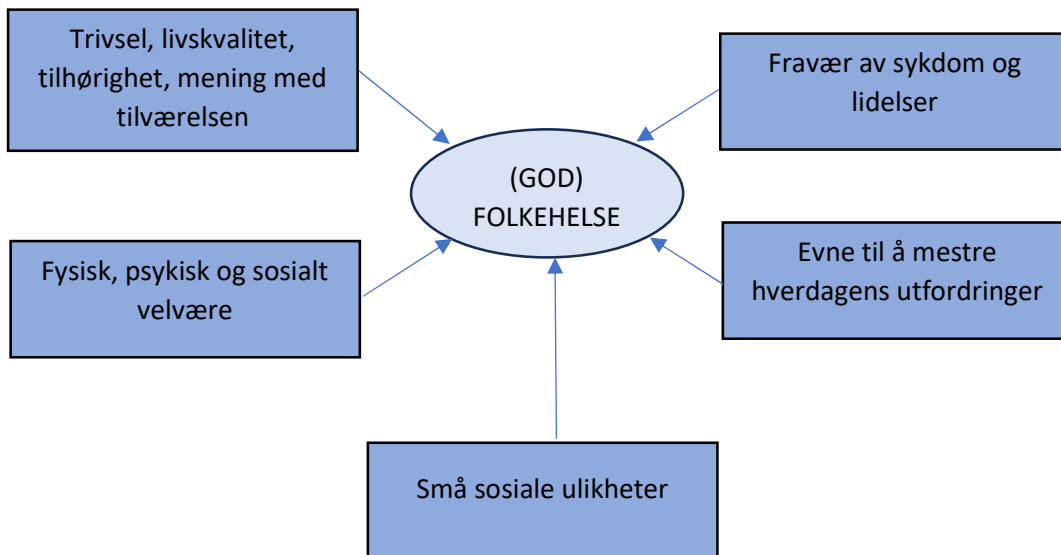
Trivsel, livskvalitet, tilhørighet, mening med tilværelsen

Fravær av sykdom og lidelser

(GOD) FOLKEHELSE

Fysisk, psykisk og sosialt velvære

Evne til å mestre hverdagens utfordringer

Små sosiale ulikheter